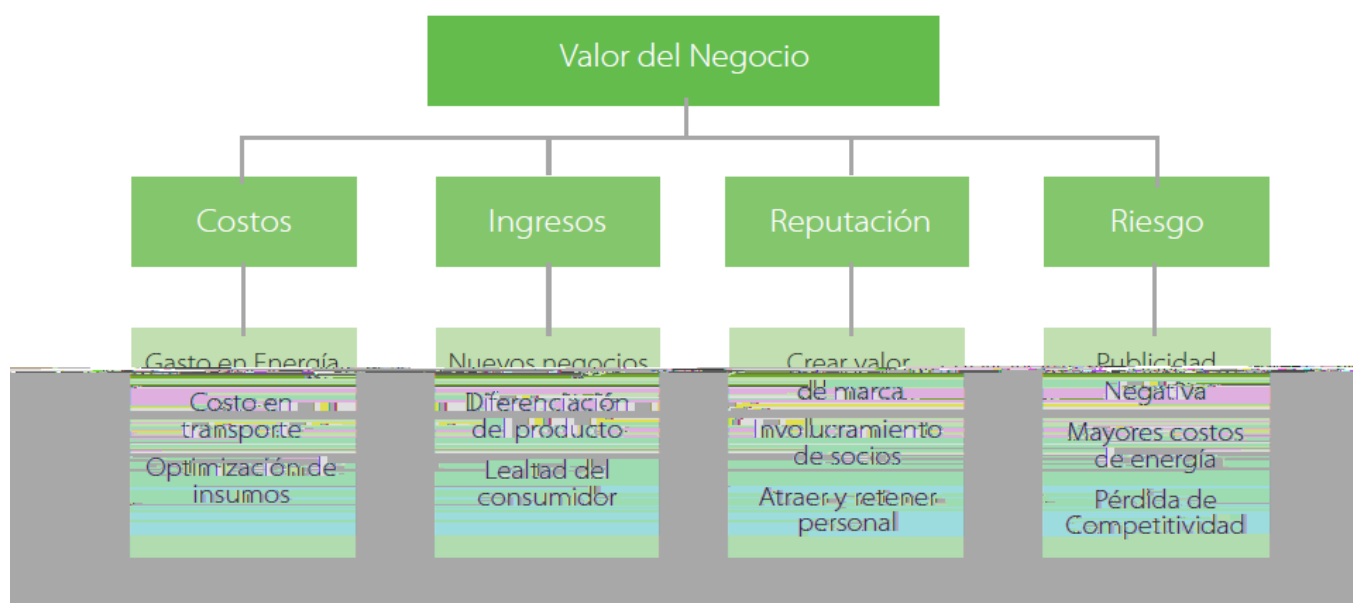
Valor del Negocio

Costos

Ingresos

Reputación

Riesgo

Gasto en Energía

Costo en transporte

Optimización de insumos

Nuevos negocios

Diferenciación del producto

Lealtad del consumidor

Crear valor de marca

Involucramiento de socios

Atraer y retener personal

Publicidad Negativa

Mayores costos de energía

Pérdida de Competitividad